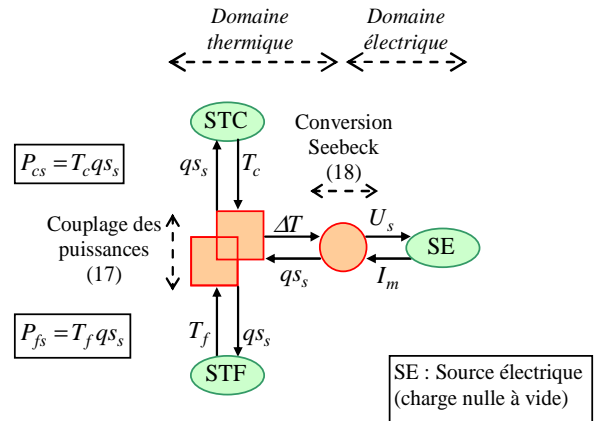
Domaine thermique

Domaine électrique

STC

Conversion Seebeck (18)

$P_{cs} = T_c q s_s$

$qs_s$

$T_c$

Couplage des puissances (17)

$\Delta T$

$U_s$

SE

$qs_s$

$I_m$

$P_{fs} = T_f q s_s$

$T_f$

$qs_s$

STF

SE : Source électrique (charge nulle à vide)